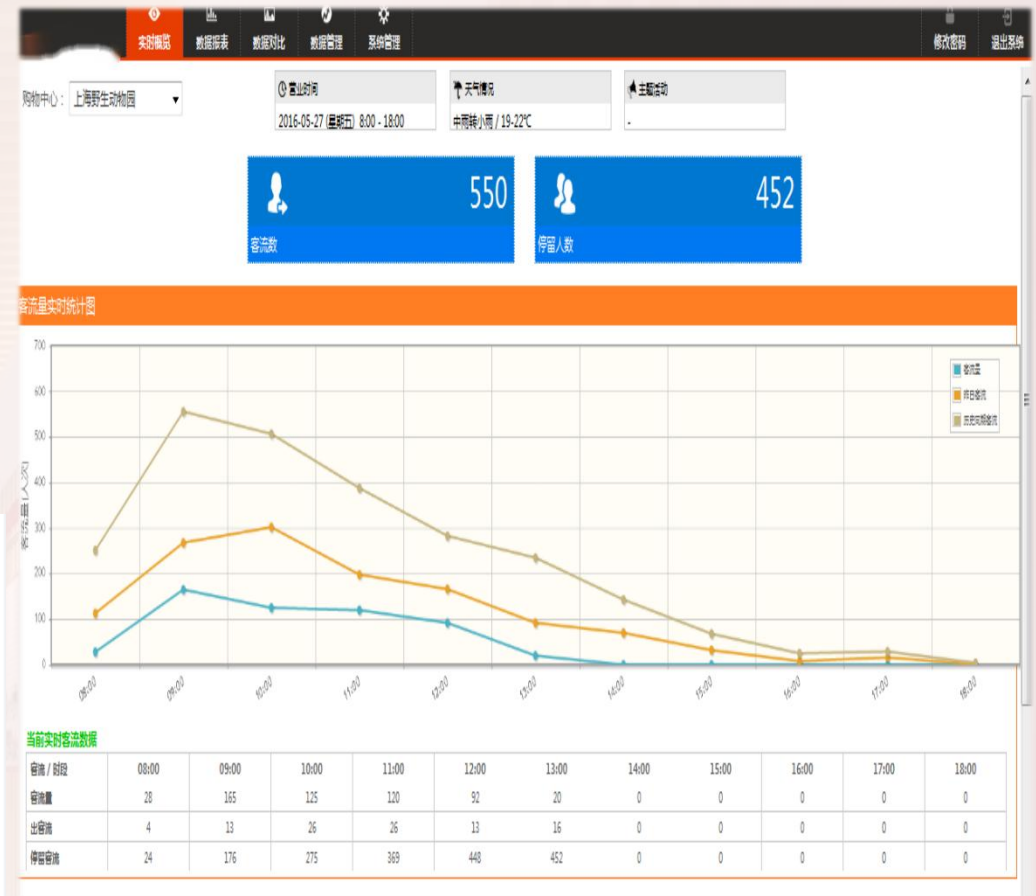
实时概览 数据报表 数据对比 数据管理 系统管理 修改密码 退出系统

购物中心: 上海野生动物园

营业时间
2016-05-27 (星期五) 8:00 - 18:00

天气情况
中雨转小雨 / 19-22℃

主题活动
-

550
客流数

452
停留人数

客流量实时统计图

700
600
500
400
300
200
100
0

客流量(人次)

客流量
昨日客流
历史同期客流

08:00 09:00 10:00 11:00 12:00 13:00 14:00 15:00 16:00 17:00 18:00

当前实时客流数据

| 客流 / 时段 | 08:00 | 09:00 | 10:00 | 11:00 | 12:00 | 13:00 | 14:00 | 15:00 | 16:00 | 17:00 | 18:00 |
|---|---|---|---|---|---|---|---|---|---|---|---|
| 客流量 | 28 | 165 | 125 | 120 | 92 | 20 | 0 | 0 | 0 | 0 | 0 |
| 出客流 | 4 | 13 | 26 | 26 | 13 | 16 | 0 | 0 | 0 | 0 | 0 |
| 停留客流 | 24 | 176 | 275 | 369 | 448 | 452 | 0 | 0 | 0 | 0 | 0 |